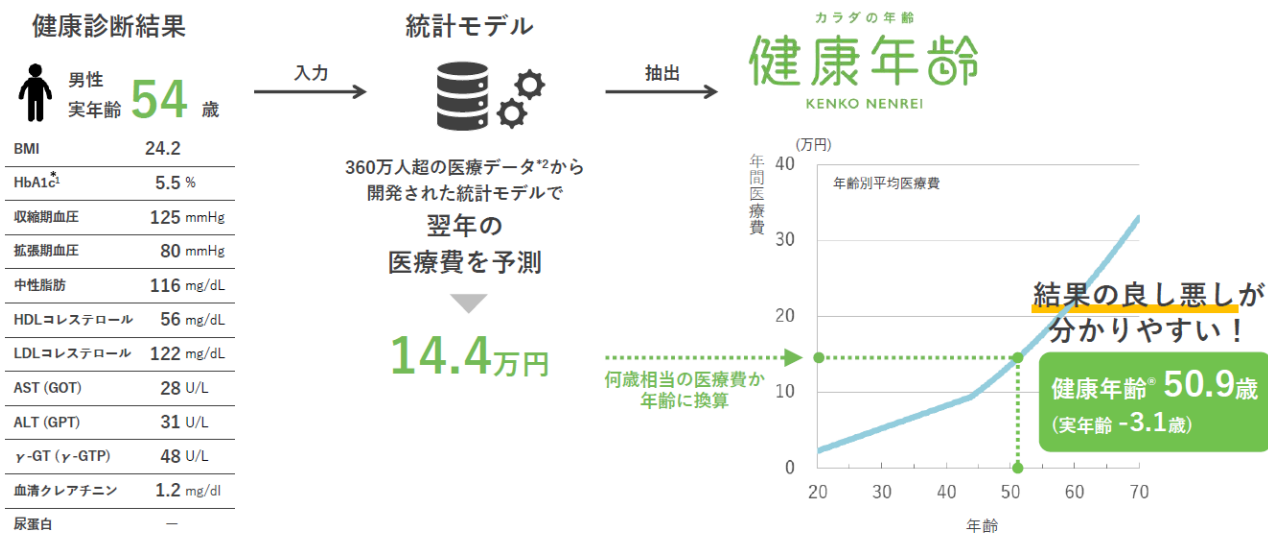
健康診断結果

男性
実年齢 54 歳

| | |
|---|---|
| BMI | 24.2 |
| HbA1c$^{*1}$ | 5.5 % |
| 収縮期血圧 | 125 mmHg |
| 拡張期血圧 | 80 mmHg |
| 中性脂肪 | 116 mg/dL |
| HDLコレステロール | 56 mg/dL |
| LDLコレステロール | 122 mg/dL |
| AST (GOT) | 28 U/L |
| ALT (GPT) | 31 U/L |
| γ-GT (γ-GTP) | 48 U/L |
| 血清クレアチニン | 1.2 mg/dl |
| 尿蛋白 | — |

入力

統計モデル

360万人超の医療データ*2から開発された統計モデルで
翌年の
医療費を予測

14.4万円

抽出

カラダの年齢
健康年齢
KENKO NENREI

(万円)
年間医療費
年齢別平均医療費
40
30
20
10
0
20 30 40 50 60 70
年齢

何歳相当の医療費か年齢に換算

結果の良し悪しが分かりやすい！

健康年齢® 50.9歳
(実年齢 -3.1歳)